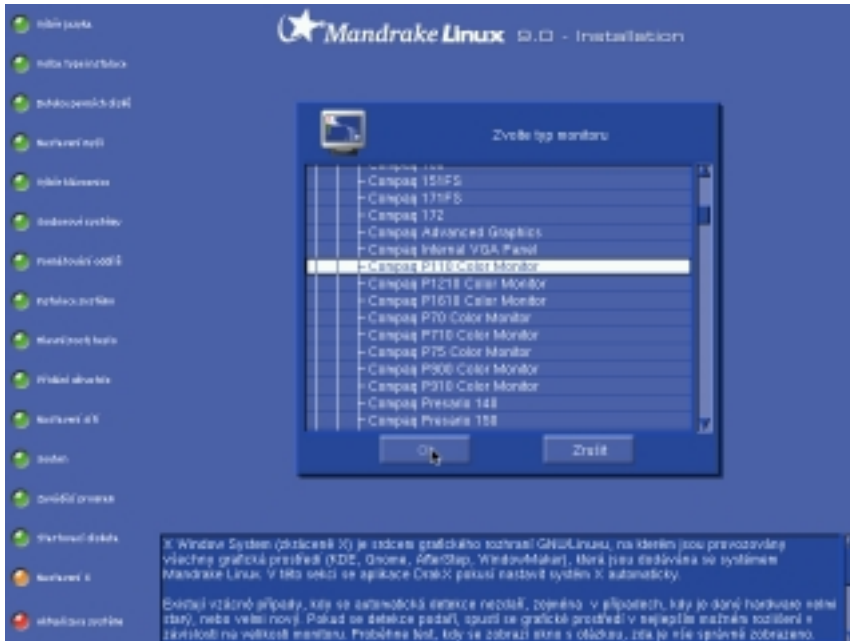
Výběr jazyka

Volba typu instalace

Detekce pevných disků

Nastavení myši

Výběr klávesnice

Zabezpečení systému

Formátování oddílů

Výběr balíčků

Instalace systému

Heslo pro root

Přidání uživatele

Nastavení sítě

Souhrn

Zaváděcí program

Startovací disketa

Nastavení X

Aktualizace systému

Mandrake Linux 9.0 - Installation

Zvolte typ monitoru

Compaq 151FS
Compaq 171FS
Compaq 172
Compaq Advanced Graphics
Compaq Internal VGA Panel
Compaq P110 Color Monitor
Compaq P1210 Color Monitor
Compaq P1610 Color Monitor
Compaq P70 Color Monitor
Compaq P710 Color Monitor
Compaq P75 Color Monitor
Compaq P900 Color Monitor
Compaq P910 Color Monitor
Compaq Presario 140
Compaq Presario 150

Ok

Zrušit

X Window System (zkráceně X) je srdcem grafického rozhraní GNU/Linuxu, na kterém jsou provozovány všechny grafická prostředí (KDE, Gnome, AfterStep, WindowMaker), která jsou dodávána se systémem Mandrake Linux. V této sekci se aplikace DrakX pokusí nastavit systém X automaticky.

Existují vzácné případy, kdy se automatická detekce nezdaří, zejména v případech, kdy je daný hardware velmi starý, nebo velmi nový. Pokud se detekce podaří, spustí se grafické prostředí v nejlepším možném rozlišení v závislosti na velikosti monitoru. Proběhne test, kdy se zobrazí okno s otázkou, zda je vše správně zobrazeno.